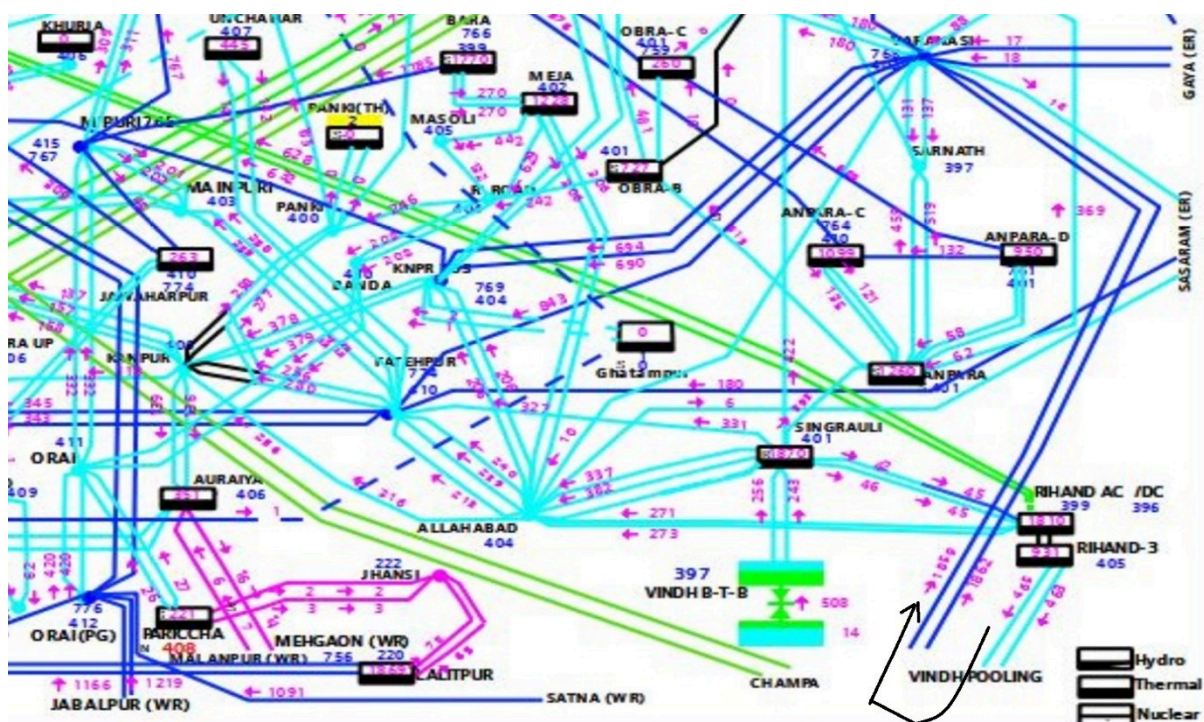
KHURJA
406
UNCHAHAR
407
445
BARA
766
399
1785
2770
OBRA-C
401
239
260
VARANASI
765
17
18
GAYA (ER)
MEJA
402
1228
270
270
PANKI(TH)
2
90
MASOLI
405
442
MAINPURI765
415
767
401
2727
OBRA-B
SARNATH
397
MAINPURI
403
PANKI
400
246
242
ANPARA-C
764
410
1098
ANPARA-D
980
401
369
SASARAM (ER)
132
263
410
774
JAWAHARPUR
410
BANDA
KNPR
769
404
694
690
843
378
379
KANPUR
0
Ghatampur
FATEHPUR
774
410
58
62
2260
ANPARA
401
180
6
331
327
345
343
411
ORAI
409
SINGRAULI
401
1870
AURAIYA
406
351
337
382
216
RIHAND AC /DC
399
396
1810
931
RIHAND-3
405
271
273
ALLAHABAD
404
397
VINDH B-T-B
508
14
222
JHANSI
2
2
3
2
776
412
ORAI(PG)
PARICCHA
408
2221
MEHGAON (WR)
MALANPUR (WR)
756
220
1869
LALITPUR
1166
1219
1091
JABALPUR (WR)
SATNA (WR)
CHAMPA
VINDH POOLING
Hydro
Thermal
Nuclear